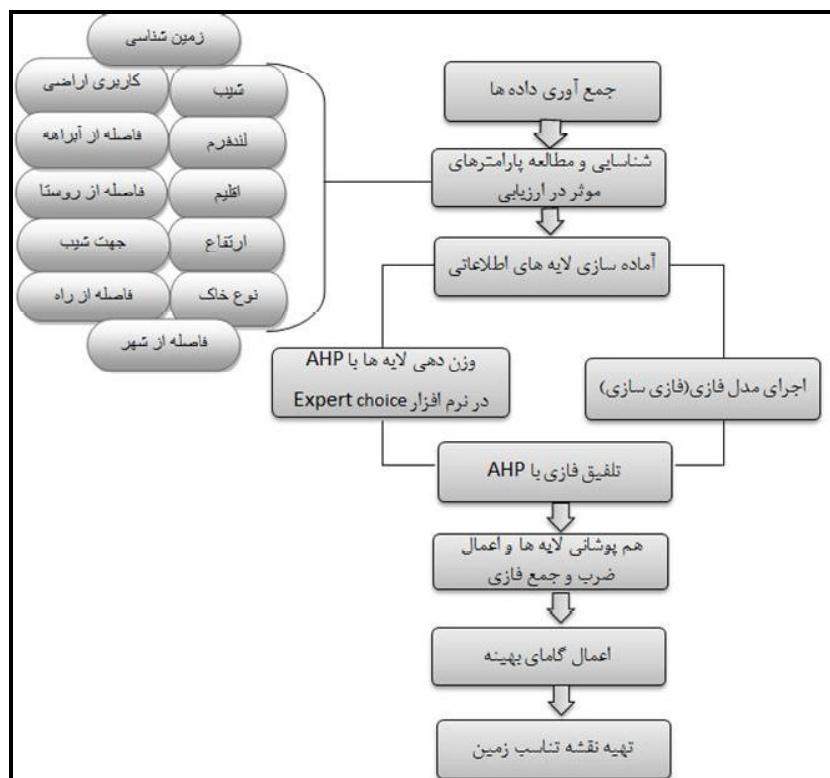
زمین شناسی

کاربری اراضی

شیب

فاصله از آبراهه

لندفرم

فاصله از روستا

اقلیم

جهت شیب

ارتفاع

فاصله از راه

نوع خاک

فاصله از شهر

جمع آوری داده ها

شناسایی و مطالعه پارامترهای موثر در ارزیابی

آماده سازی لایه های اطلاعاتی

وزن دهی لایه ها با AHP در نرم افزار Expert choice

اجرای مدل فازی(فازی سازی)

تلفیق فازی با AHP

هم پوشانی لایه ها و اعمال ضرب و جمع فازی

اعمال گامای بهینه

تهیه نقشه تناسب زمین